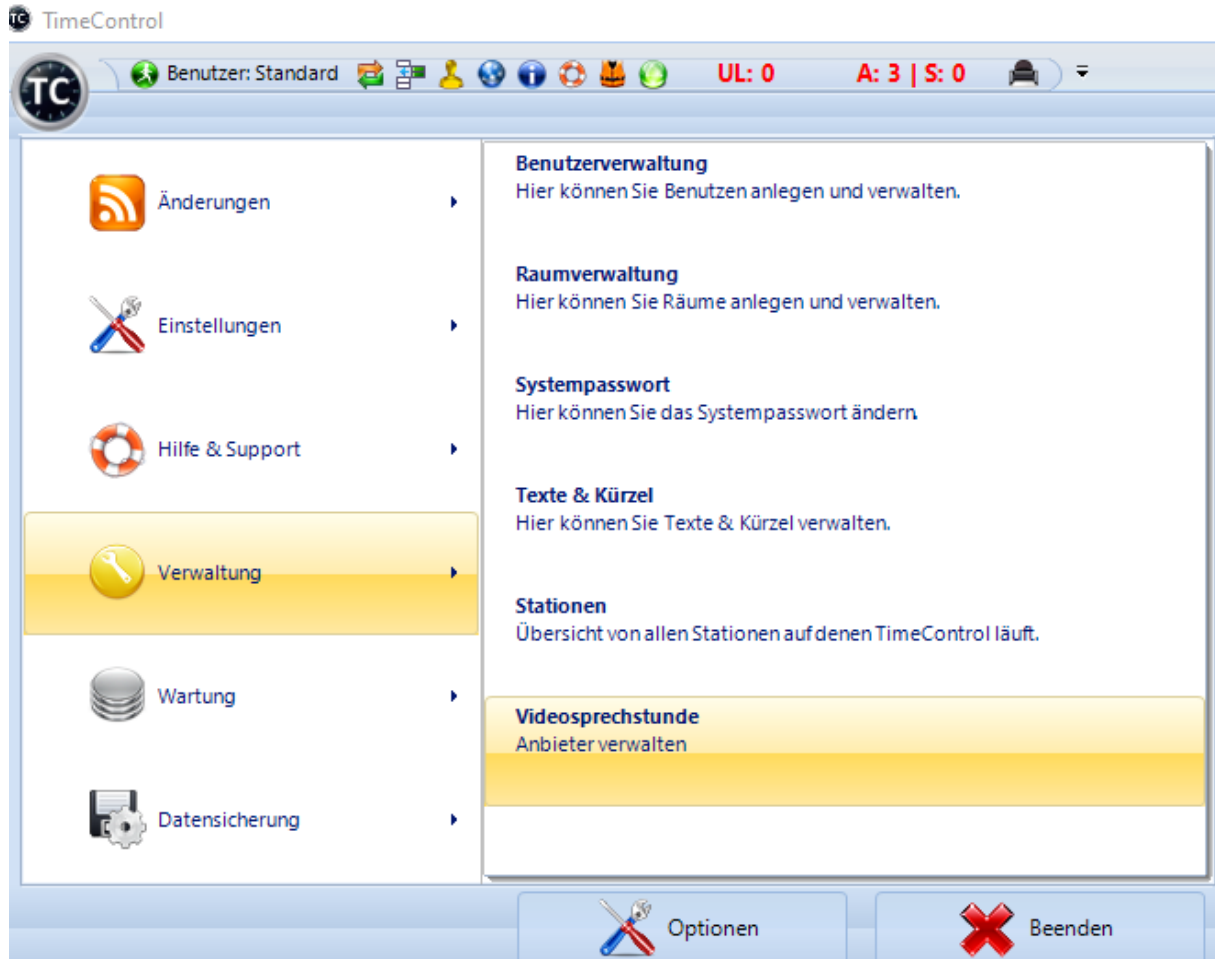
TimeControl

TC

Benutzer: Standard UL: 0 A: 3 | S: 0

Änderungen

Einstellungen

Hilfe & Support

Verwaltung

Wartung

Datensicherung

Benutzerverwaltung
Hier können Sie Benutzen anlegen und verwalten.

Raumverwaltung
Hier können Sie Räume anlegen und verwalten.

Systempasswort
Hier können Sie das Systempasswort ändern.

Texte & Kürzel
Hier können Sie Texte & Kürzel verwalten.

Stationen
Übersicht von allen Stationen auf denen TimeControl läuft.

Videosprechstunde
Anbieter verwalten

Optionen

Beenden